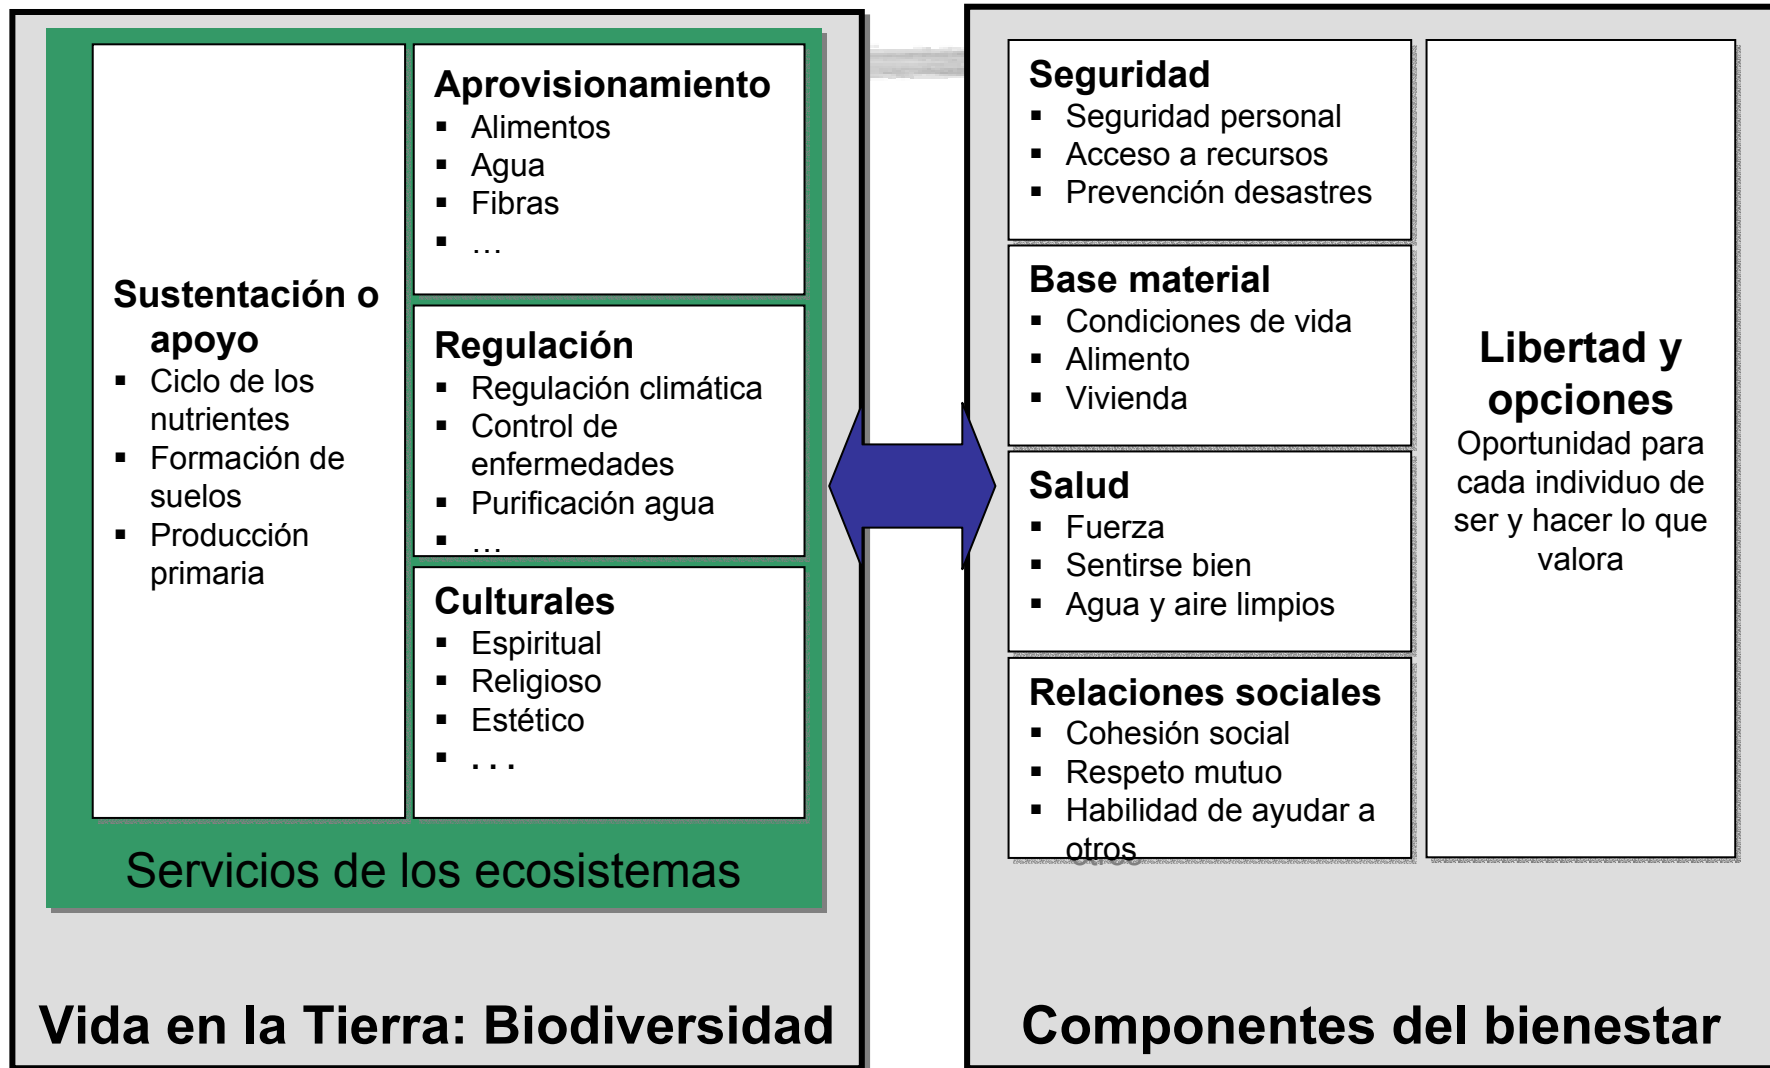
Sustentación o apoyo
- Ciclo de los nutrientes
- Formación de suelos
- Producción primaria

Aprovisionamiento
- Alimentos
- Agua
- Fibras
- …

Regulación
- Regulación climática
- Control de enfermedades
- Purificación agua
- …

Culturales
- Espiritual
- Religioso
- Estético
- . . .

Servicios de los ecosistemas

Vida en la Tierra: Biodiversidad

Seguridad
- Seguridad personal
- Acceso a recursos
- Prevención desastres

Base material
- Condiciones de vida
- Alimento
- Vivienda

Salud
- Fuerza
- Sentirse bien
- Agua y aire limpios

Relaciones sociales
- Cohesión social
- Respeto mutuo
- Habilidad de ayudar a otros

Libertad y opciones
Oportunidad para cada individuo de ser y hacer lo que valora

Componentes del bienestar